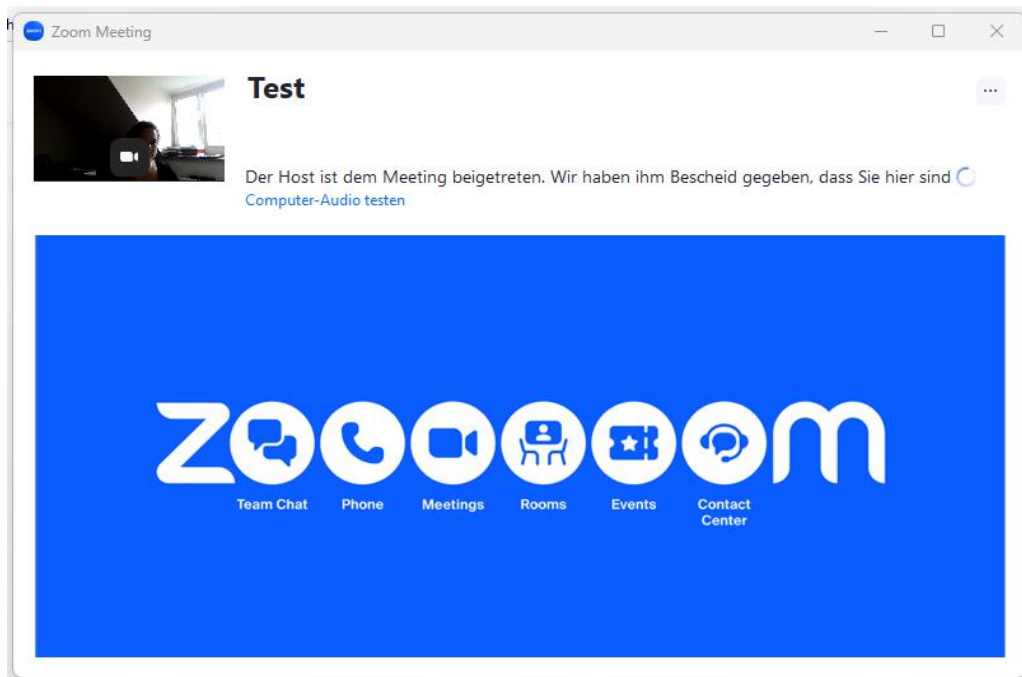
Zoom Meeting

Test

...

Der Host ist dem Meeting beigetreten. Wir haben ihm Bescheid gegeben, dass Sie hier sind

Computer-Audio testen

Zoom

Team Chat

Phone

Meetings

Rooms

Events

Contact Center